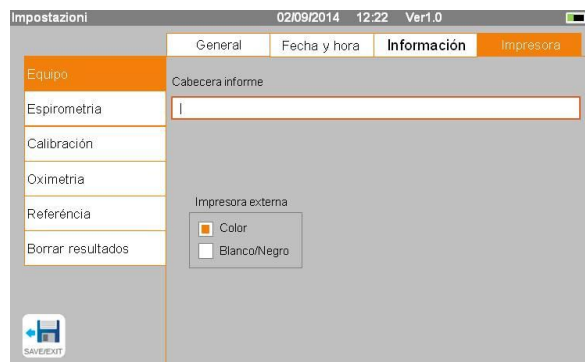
Impostazioni 02/09/2014 12:22 Ver1.0

General | Fecha y hora | Información | Impresora

Equipo
Espirometria
Calibración
Oximetria
Referéncia
Borrar resultados

Cabecera informe

|

Impresora externa
Color
Blanco/Negro

SAVE/EXIT